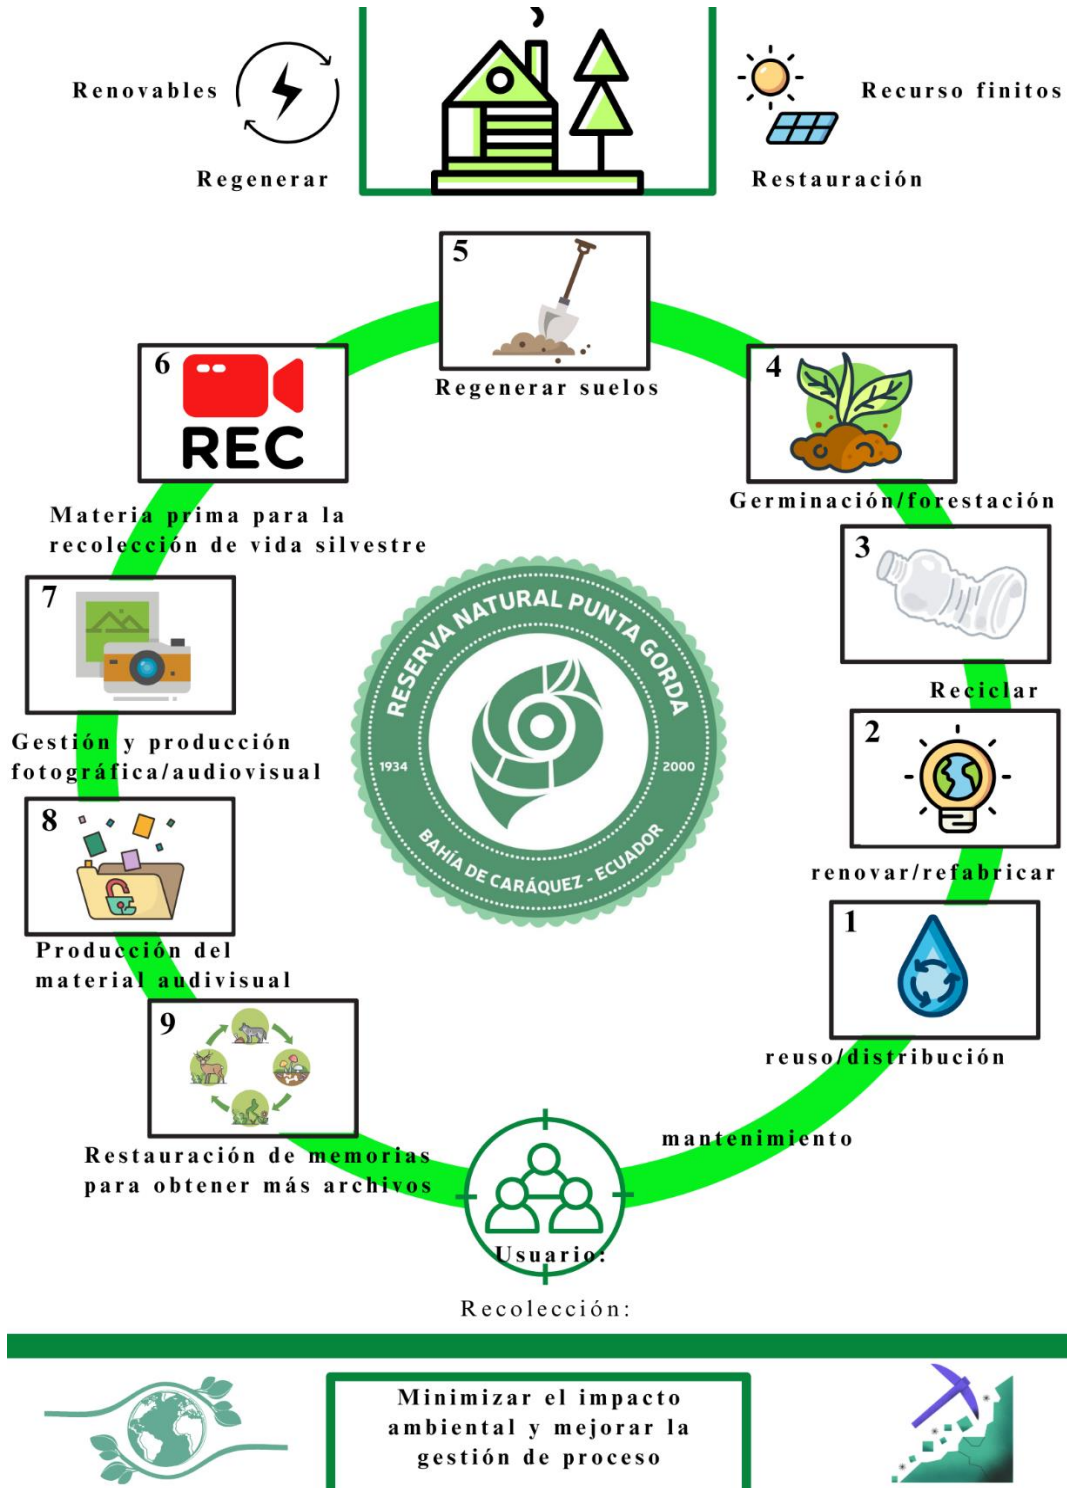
Renovables

Regenerar

Recurso finitos

Restauración

5

Regenerar suelos

6

REC

Materia prima para la recolección de vida silvestre

4

Germinación/forestación

3

Reciclar

RESERVA NATURAL PUNTA GORDA

1934

2000

BAHÍA DE CARÁQUEZ - ECUADOR

7

Gestión y producción fotográfica/audiovisual

2

renovar/refabricar

8

Producción del material audivisual

1

reuso/distribución

9

Restauración de memorias para obtener más archivos

mantenimiento

Usuario:

Recolección:

Minimizar el impacto ambiental y mejorar la gestión de proceso